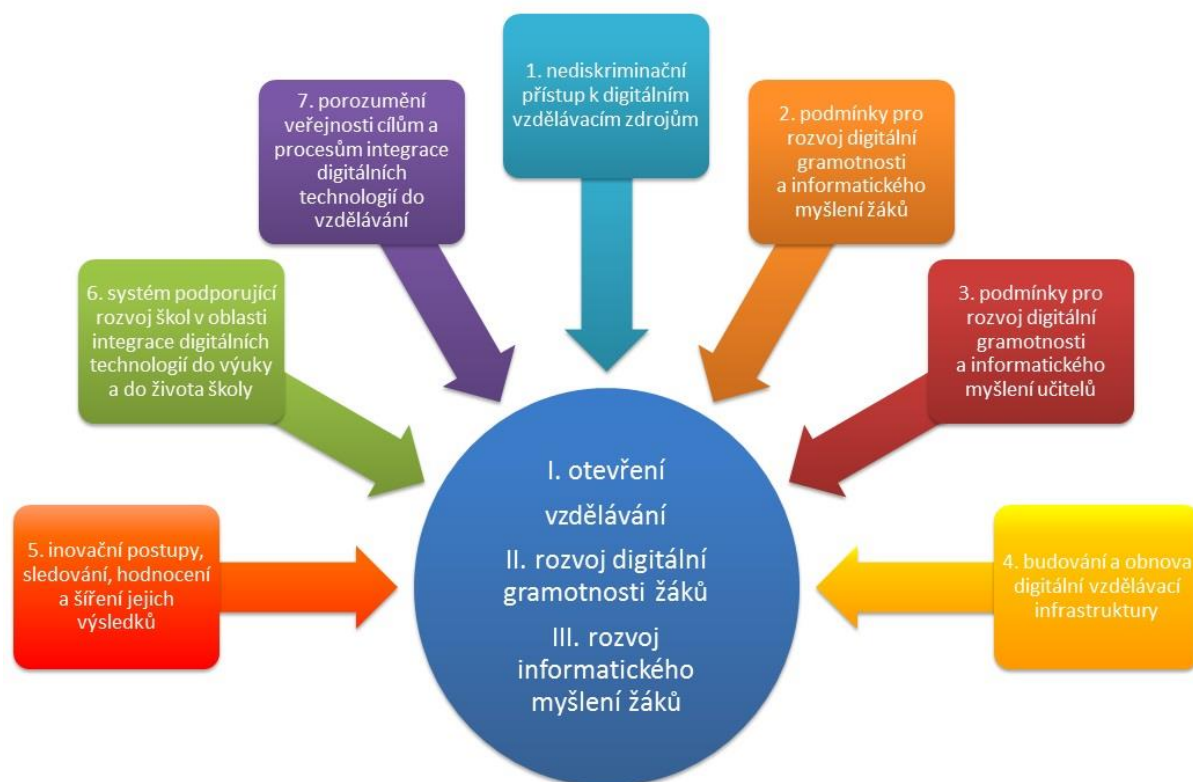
1. nediskriminační přístup k digitálním vzdělávacím zdrojům

2. podmínky pro rozvoj digitální gramotnosti a informatického myšlení žáků

3. podmínky pro rozvoj digitální gramotnosti a informatického myšlení učitelů

4. budování a obnova digitální vzdělávací infrastruktury

5. inovační postupy, sledování, hodnocení a šíření jejich výsledků

6. systém podporující rozvoj škol v oblasti integrace digitálních technologií do výuky a do života školy

7. porozumění veřejnosti cílům a procesům integrace digitálních technologií do vzdělávání

I. otevření vzdělávání

II. rozvoj digitální gramotnosti žáků

III. rozvoj informatického myšlení žáků